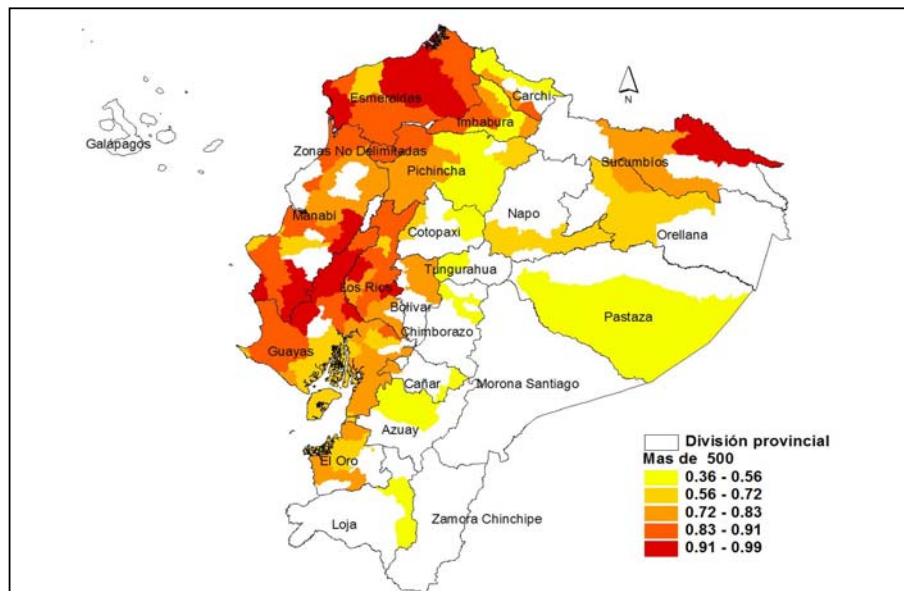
N

Galápagos

Esmeraldas

Carchi

Imbabura

Sucumbíos

Zonas No Delimitadas

Pichincha

Napo

Manabí

Cotopaxi

Orellana

Tungurahua

Los Ríos

Bolívar

Pastaza

Chimborazo

Guayas

Cañar

Morona Santiago

Azuay

El Oro

Loja

Zamora Chinchipe

División provincial
Mas de 500
0.36 - 0.56
0.56 - 0.72
0.72 - 0.83
0.83 - 0.91
0.91 - 0.99